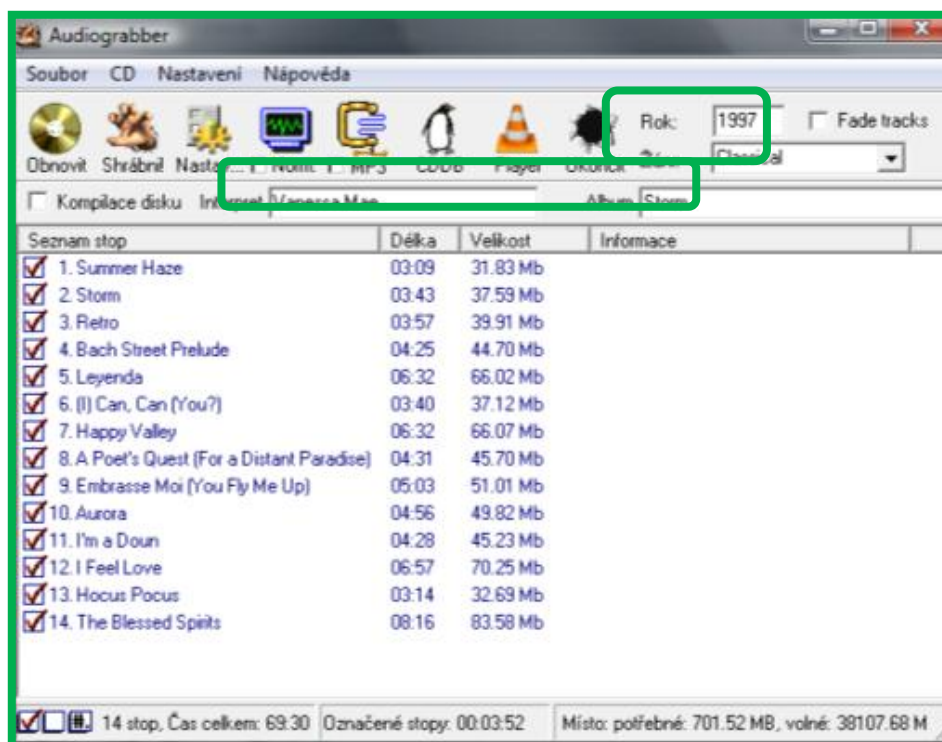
Audiograbber

Soubor CD Nastavení Nápověda

Obnovit Shrábnil Nasta... Norm. MP3 CDDB Player Ukončit

Rok: 1997 Fade tracks

Žánr: Classical

Kompilace disku Interpret Vanessa Mae Album Storm

| Seznam stop | Délka | Velikost | Informace |
|---|---|---|---|
| 1. Summer Haze | 03:09 | 31.83 Mb | |
| 2. Storm | 03:43 | 37.59 Mb | |
| 3. Retro | 03:57 | 39.91 Mb | |
| 4. Bach Street Prelude | 04:25 | 44.70 Mb | |
| 5. Leyenda | 06:32 | 66.02 Mb | |
| 6. (I) Can, Can (You?) | 03:40 | 37.12 Mb | |
| 7. Happy Valley | 06:32 | 66.07 Mb | |
| 8. A Poet's Quest (For a Distant Paradise) | 04:31 | 45.70 Mb | |
| 9. Embrasse Moi (You Fly Me Up) | 05:03 | 51.01 Mb | |
| 10. Aurora | 04:56 | 49.82 Mb | |
| 11. I'm a Doun | 04:28 | 45.23 Mb | |
| 12. I Feel Love | 06:57 | 70.25 Mb | |
| 13. Hocus Pocus | 03:14 | 32.69 Mb | |
| 14. The Blessed Spirits | 08:16 | 83.58 Mb | |

14 stop, Čas celkem: 69:30 Označené stopy: 00:03:52 Místo: potřebné: 701.52 MB, volné: 38107.68 M